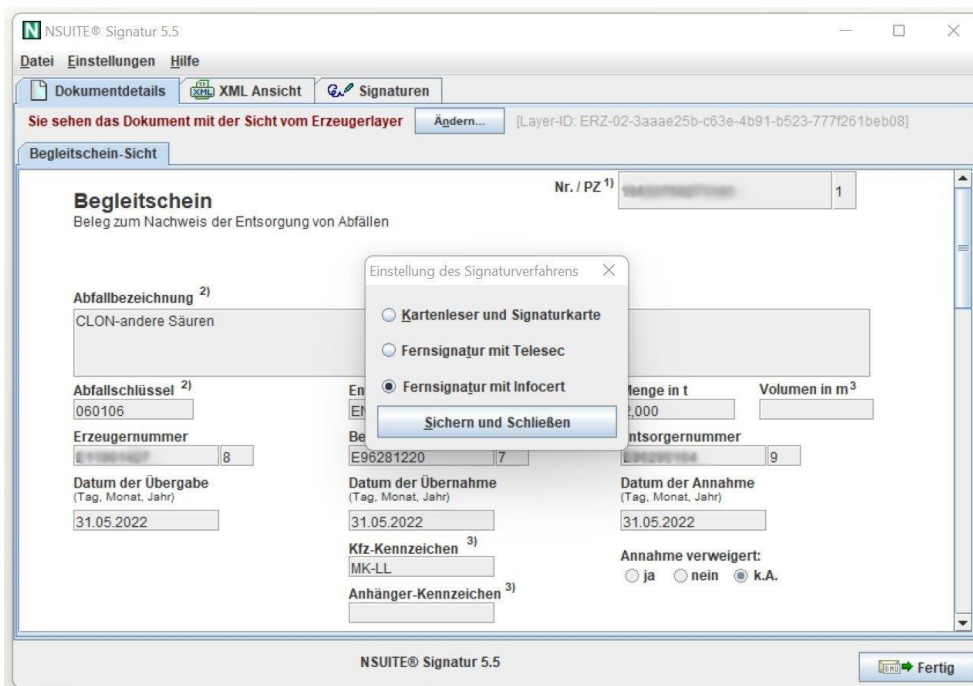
NSUITE® Signatur 5.5

Datei Einstellungen Hilfe

Dokumentdetails XML Ansicht Signaturen

Sie sehen das Dokument mit der Sicht vom Erzeugerlayer Ändern... [Layer-ID: ERZ-02-3aaae25b-c63e-4b91-b523-777f261beb08]

Begleitschein-Sicht

Begleitschein
Beleg zum Nachweis der Entsorgung von Abfällen

Nr. / PZ $^{1)}$ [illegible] 1

Abfallbezeichnung $^{2)}$
CLON-andere Säuren

Abfallschlüssel $^{2)}$
060106

En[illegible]
E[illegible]

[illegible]enge in t
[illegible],000

Volumen in m$^3$

Erzeugernummer
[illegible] 8

Be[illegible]
E96281220 7

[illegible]ntsorgernummer
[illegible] 9

Einstellung des Signaturverfahrens ×

Kartenleser und Signaturkarte
Fernsignatur mit Telesec
Fernsignatur mit Infocert
Sichern und Schließen

Datum der Übergabe
(Tag, Monat, Jahr)
31.05.2022

Datum der Übernahme
(Tag, Monat, Jahr)
31.05.2022

Datum der Annahme
(Tag, Monat, Jahr)
31.05.2022

Kfz-Kennzeichen $^{3)}$
MK-LL

Annahme verweigert:
ja nein k.A.

Anhänger-Kennzeichen $^{3)}$

NSUITE® Signatur 5.5

Fertig